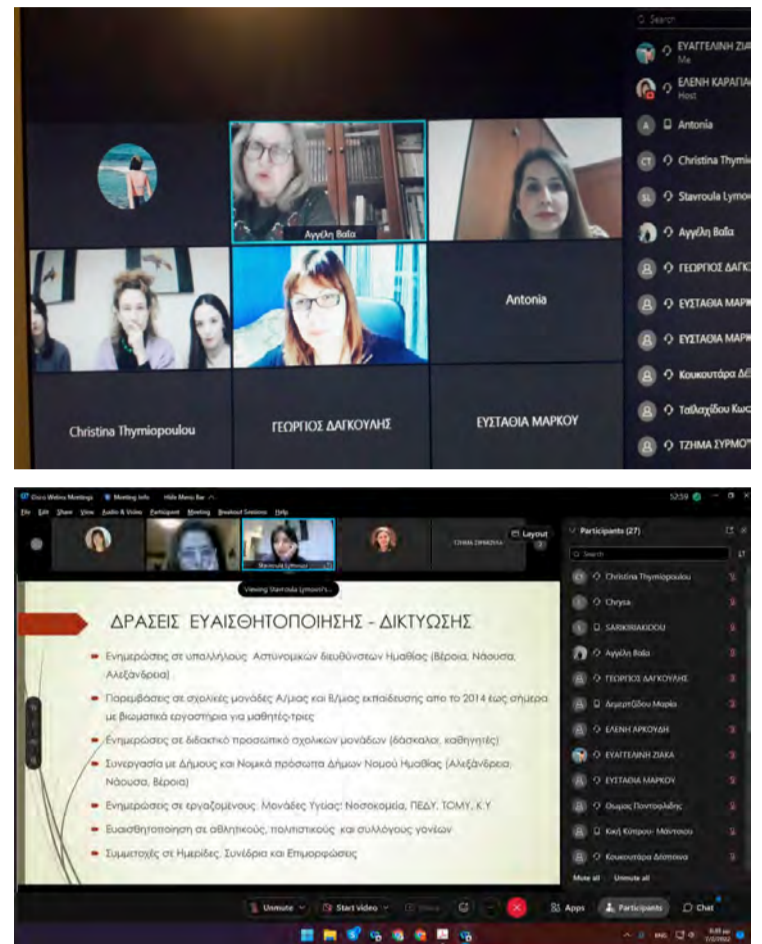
Search
ΕΥΑΓΓΕΛΙΝΗ ΖΙΑ
Me
ΕΛΕΝΗ ΚΑΡΑΓΙΑ
Host
Antonia
Christina Thymi
Stavroula Lymo
Αγγέλη Βαΐα
ΓΕΩΡΓΙΟΣ ΔΑΓΚ
ΕΥΣΤΑΘΙΑ ΜΑΡΚ
ΕΥΣΤΑΘΙΑ ΜΑΡΚ
Κουκουτάρα Δέ
Ταϊλαχίδου Κων
ΤΖΗΜΑ ΣΥΡΜΟ

Αγγέλη Βαΐα
Antonia
Christina Thymiopoulou
ΓΕΩΡΓΙΟΣ ΔΑΓΚΟΥΛΗΣ
ΕΥΣΤΑΘΙΑ ΜΑΡΚΟΥ

Cisco Webex Meetings | Meeting info | Hide Menu Bar
File Edit Share View Audio & Video Participant Meeting Breakout Sessions Help
12:59
Layout
Stavroula Lymouri
Viewing Stavroula Lymouri's...
Participants (27)
Search
Christina Thymiopoulou
Chrysa
SARIKIRIAKIDOU
Αγγέλη Βαΐα
ΓΕΩΡΓΙΟΣ ΔΑΓΚΟΥΛΗΣ
Δημητρίδου Μαρία
ΕΛΕΝΗ ΑΡΚΟΥΔΗ
ΕΥΑΓΓΕΛΙΝΗ ΖΙΑΚΑ
ΕΥΣΤΑΘΙΑ ΜΑΡΚΟΥ
Θωμάς Ποντοφλίδης
Κική Κότρου- Μάντσιου
Κουκουτάρα Δέσποινα
Mute all
Unmute all

ΔΡΑΣΕΙΣ ΕΥΑΙΣΘΗΤΟΠΟΙΗΣΗΣ - ΔΙΚΤΥΩΣΗΣ

Ενημερώσεις σε υπαλλήλους Αστυνομικών διευθύνσεων Ημαθίας (Βέροια, Νάουσα, Αλεξάνδρεια)

Παρεμβάσεις σε σχολικές μονάδες Α/μιας και Β/μιας εκπαίδευσης απο το 2014 έως σήμερα με βιωματικά εργαστήρια για μαθητές-τριες

Ενημερώσεις σε διδακτικό προσωπικό σχολικών μονάδων (δάσκαλοι, καθηγητές)

Συνεργασία με Δήμους και Νομικά πρόσωπα Δήμων Νομού Ημαθίας (Αλεξάνδρεια, Νάουσα, Βέροια)

Ενημερώσεις σε εργαζομένους Μονάδες Υγείας: Νοσοκομεία, ΠΕΔΥ, ΤΟΜΥ, Κ.Υ

Ευαισθητοποίηση σε αθλητικούς, πολιτιστικούς και συλλόγους γονέων

Συμμετοχές σε Ημερίδες, Συνέδρια και Επιμορφώσεις

Unmute
Start video
Share
Apps
Participants
Chat